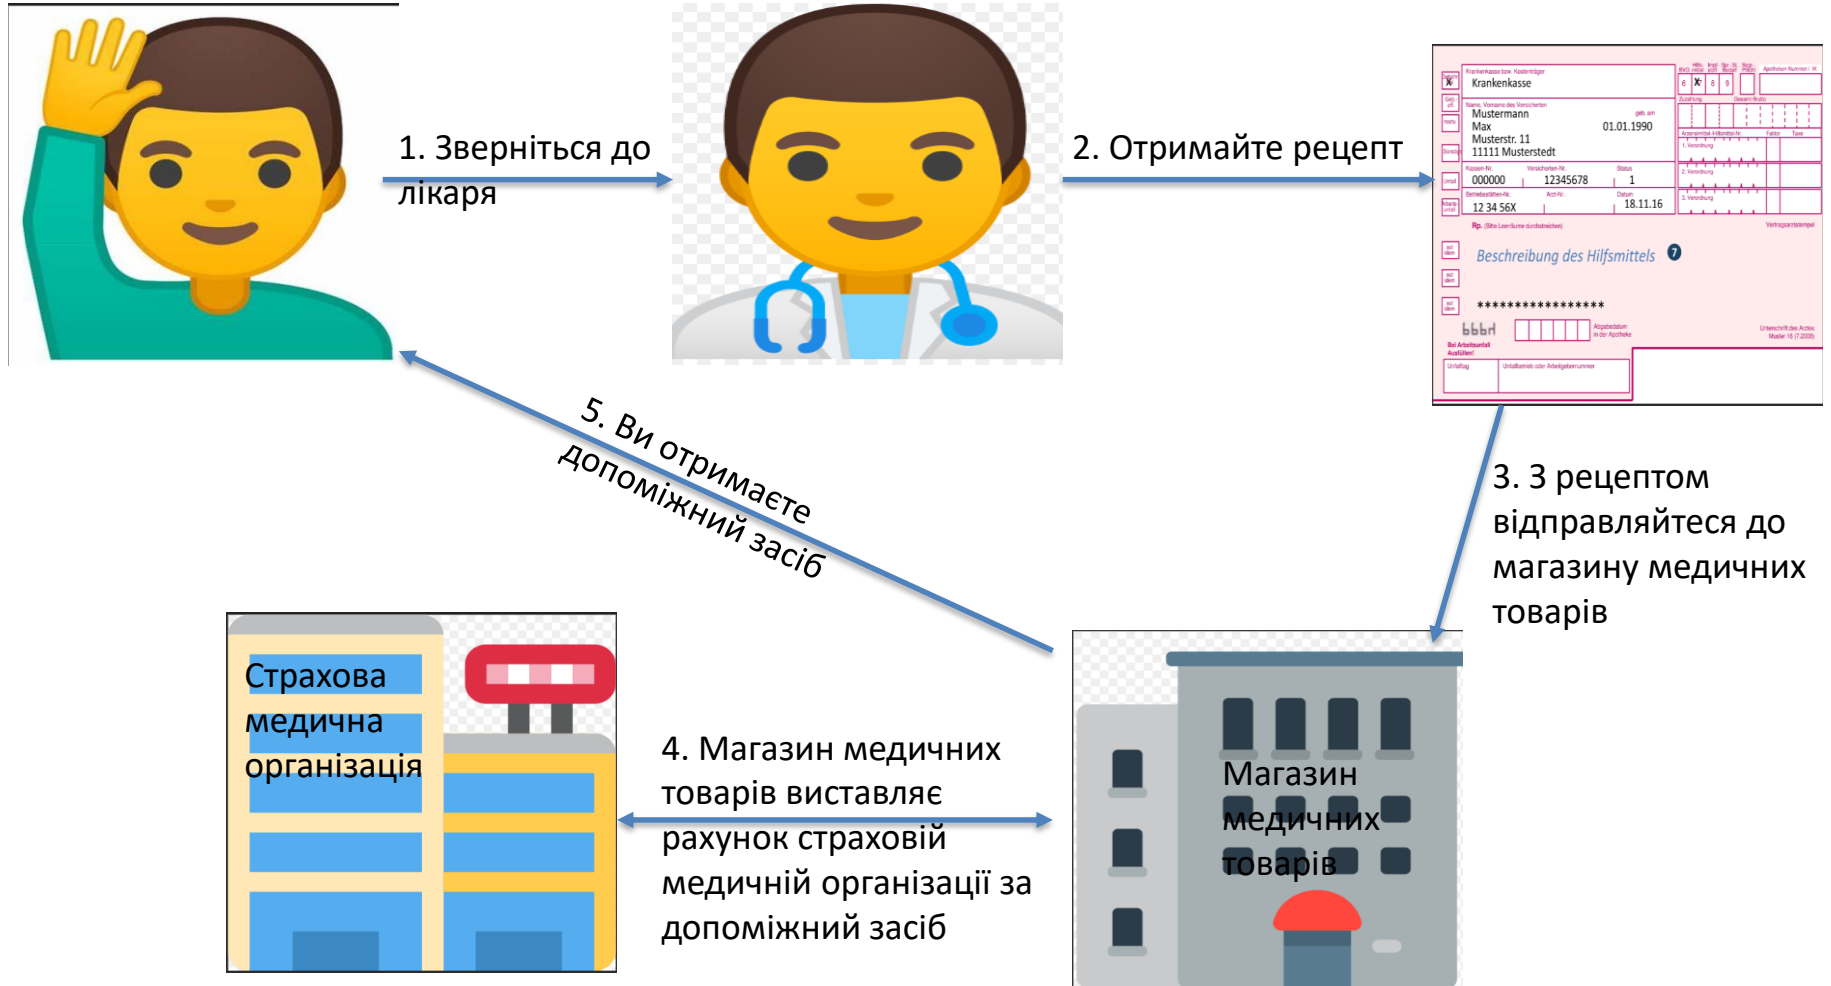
1. Зверніться до лікаря

2. Отримайте рецепт

Krankenkasse
Mustermann
Max
Musterstr. 11
11111 Musterstedt
01.01.1990
000000
12345678
1
12 34 56X
18.11.16
Beschreibung des Hilfsmittels
****************

3. З рецептом відправляйтеся до магазину медичних товарів

5. Ви отримаєте допоміжний засіб

Страхова медична організація

4. Магазин медичних товарів виставляє рахунок страховій медичній організації за допоміжний засіб

Магазин медичних товарів